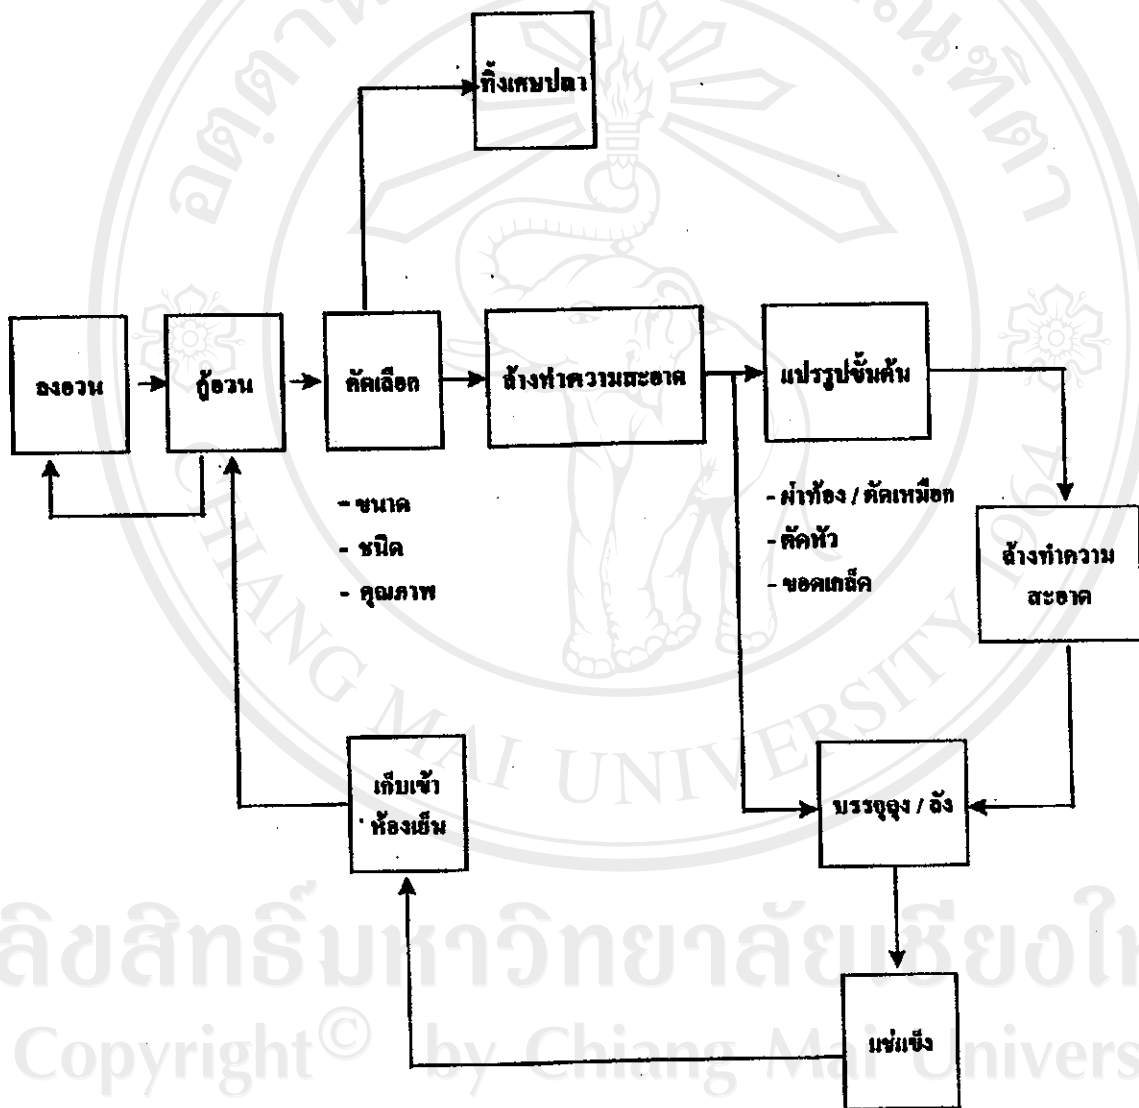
ทิ้งเศษปลา

ลงอวน

กู้อวน

คัดเลือก

ล้างทำความสะอาด

แปรรูปขั้นต้น

- ขนาด
- ชนิด
- คุณภาพ

- ผ่าท้อง / ตัดเหงือก
- ตัดหัว
- ขอดเกล็ด

ล้างทำความสะอาด

เก็บเข้าห้องเย็น

บรรจุถุง / ลัง

แช่แข็ง

ลิขสิทธิ์มหาวิทยาลัยเชียงใหม่
Copyright© by Chiang Mai University